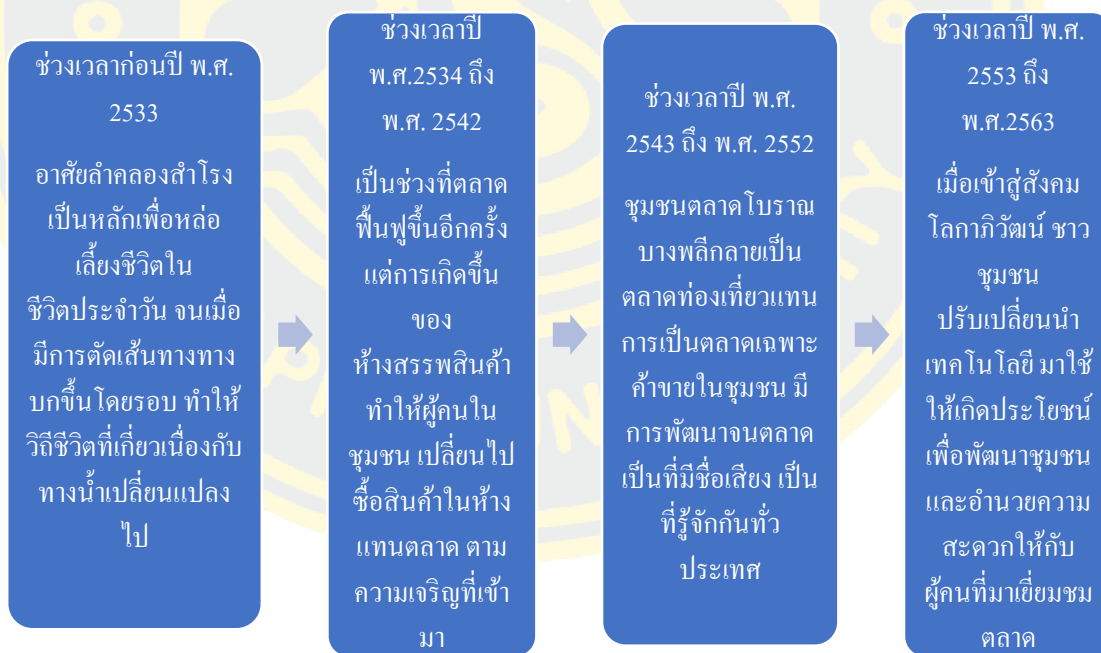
ช่วงเวลาก่อนปี พ.ศ. 2533

อาศัยลำคลองสำโรงเป็นหลักเพื่อหล่อเลี้ยงชีวิตในชีวิตประจำวัน จนเมื่อมีการตัดเส้นทางทางบกขึ้นโดยรอบ ทำให้วิถีชีวิตที่เกี่ยวเนื่องกับทางน้ำเปลี่ยนแปลงไป

ช่วงเวลาปี พ.ศ.2534 ถึง พ.ศ. 2542

เป็นช่วงที่ตลาดฟื้นฟูขึ้นอีกครั้ง แต่การเกิดขึ้นของห้างสรรพสินค้าทำให้ผู้คนในชุมชน เปลี่ยนไปซื้อสินค้าในห้างแทนตลาด ตามความเจริญที่เข้ามา

ช่วงเวลาปี พ.ศ. 2543 ถึง พ.ศ. 2552

ชุมชนตลาดโบราณบางพลีกลายเป็นตลาดท่องเที่ยวแทนการเป็นตลาดเฉพาะค้าขายในชุมชน มีการพัฒนาจนตลาดเป็นที่มีชื่อเสียง เป็นที่รู้จักกันทั่วประเทศ

ช่วงเวลาปี พ.ศ. 2553 ถึง พ.ศ.2563

เมื่อเข้าสู่สังคมโลกาภิวัฒน์ ชาวชุมชน ปรับเปลี่ยนนำเทคโนโลยี มาใช้ให้เกิดประโยชน์เพื่อพัฒนาชุมชนและอำนวยความสะดวกให้กับผู้คนที่มาเยี่ยมชมตลาด